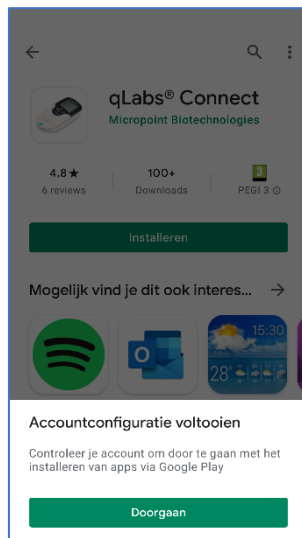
qLabs® Connect
Micropoint Biotechnologies

4,8★
6 reviews

100+
Downloads

3
PEGI 3 ⓘ

Installeren

Mogelijk vind je dit ook interes...

15:30
28°

Accountconfiguratie voltooien

Controleer je account om door te gaan met het installeren van apps via Google Play

Doorgaan